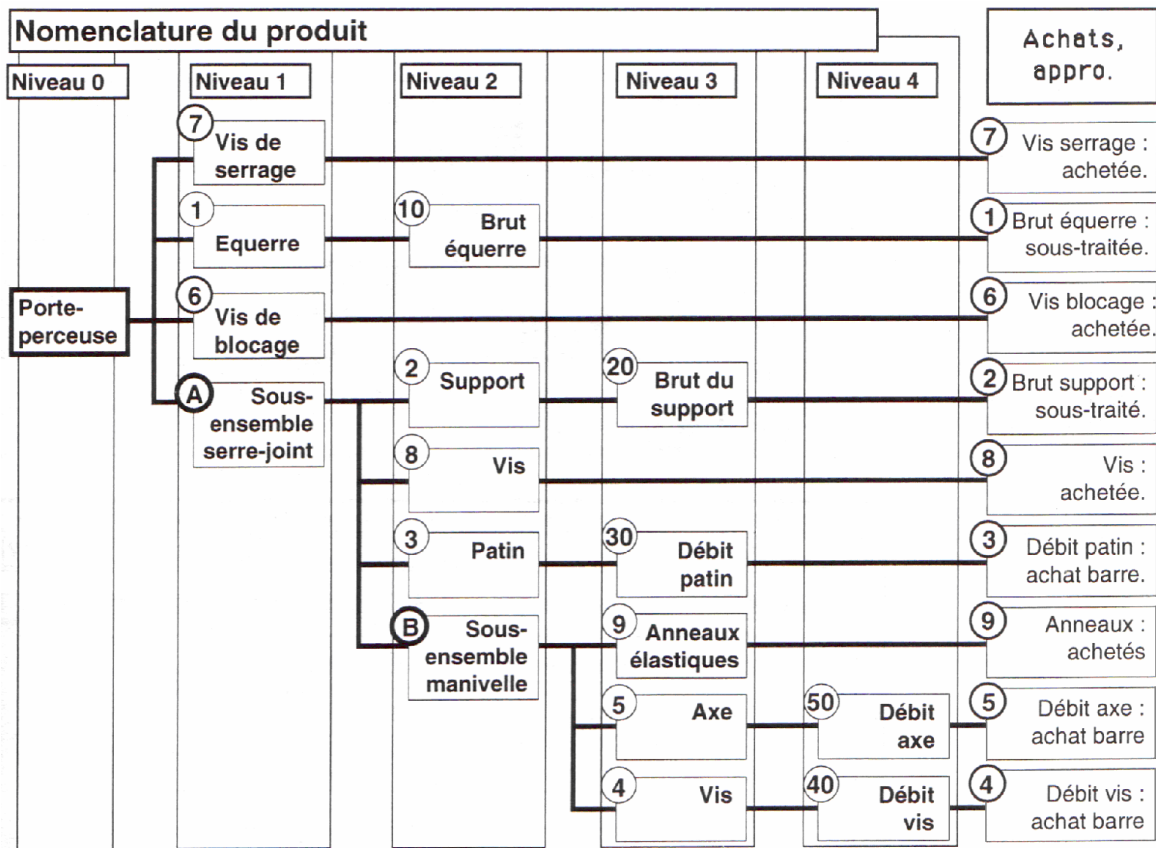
Nomenclature du produit

Achats, appro.

Niveau 0

Niveau 1

Niveau 2

Niveau 3

Niveau 4

Porte-perceuse

7 Vis de serrage

1 Equerre

6 Vis de blocage

A Sous-ensemble serre-joint

10 Brut équerre

2 Support

8 Vis

3 Patin

B Sous-ensemble manivelle

20 Brut du support

30 Débit patin

9 Anneaux élastiques

5 Axe

4 Vis

50 Débit axe

40 Débit vis

7 Vis serrage : achetée.

1 Brut équerre : sous-traitée.

6 Vis blocage : achetée.

2 Brut support : sous-traité.

8 Vis : achetée.

3 Débit patin : achat barre.

9 Anneaux : achetés

5 Débit axe : achat barre

4 Débit vis : achat barre